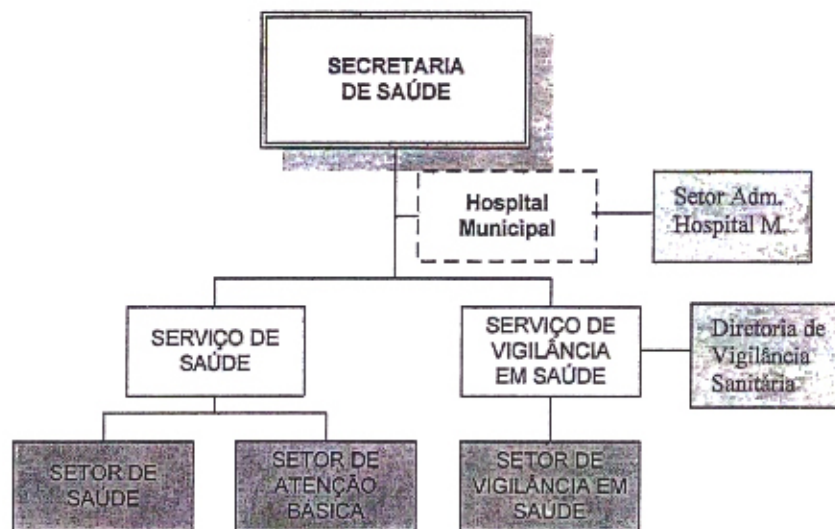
SECRETARIA DE SAÚDE

Hospital Municipal

Setor Adm. Hospital M.

SERVIÇO DE SAÚDE

SERVIÇO DE VIGILÂNCIA EM SAÚDE

Diretoria de Vigilância Sanitária

SETOR DE SAÚDE

SETOR DE ATENÇÃO BÁSICA

SETOR DE VIGILÂNCIA EM SAÚDE